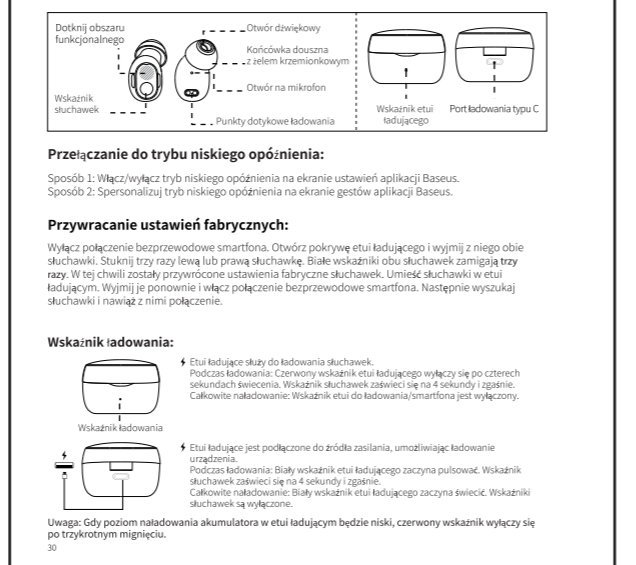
Dotknij obszaru funkcjonalnego

Otwór dźwiękowy

Końcówka douszna z żelem krzemionkowym

Wskaźnik słuchawek

Otwór na mikrofon

Punkty dotykowe ładowania

Wskaźnik etui ładującego

Port ładowania typu C

Przełączanie do trybu niskiego opóźnienia:

Sposób 1: Włącz/wyłącz tryb niskiego opóźnienia na ekranie ustawień aplikacji Baseus.
Sposób 2: Spersonalizuj tryb niskiego opóźnienia na ekranie gestów aplikacji Baseus.

Przywracanie ustawień fabrycznych:

Wyłącz połączenie bezprzewodowe smartfona. Otwórz pokrywę etui ładującego i wyjmij z niego obie słuchawki. Stuknij trzy razy lewą lub prawą słuchawkę. Białe wskaźniki obu słuchawek zamigają trzy razy. W tej chwili zostały przywrócone ustawienia fabryczne słuchawek. Umieść słuchawki w etui ładującym. Wyjmij je ponownie i włącz połączenie bezprzewodowe smartfona. Następnie wyszukaj słuchawki i nawiąż z nimi połączenie.

Wskaźnik ładowania:

Etui ładujące służy do ładowania słuchawek.
Podczas ładowania: Czerwony wskaźnik etui ładującego wyłączy się po czterech sekundach świecenia. Wskaźnik słuchawek zaświeci się na 4 sekundy i zgaśnie.
Całkowite naładowanie: Wskaźnik etui do ładowania/smartfona jest wyłączony.

Wskaźnik ładowania

Etui ładujące jest podłączone do źródła zasilania, umożliwiając ładowanie urządzenia.
Podczas ładowania: Biały wskaźnik etui ładującego zaczyna pulsować. Wskaźnik słuchawek zaświeci się na 4 sekundy i zgaśnie.
Całkowite naładowanie: Biały wskaźnik etui ładującego zaczyna świecić. Wskaźniki słuchawek są wyłączone.

Uwaga: Gdy poziom naładowania akumulatora w etui ładującym będzie niski, czerwony wskaźnik wyłączy się po trzykrotnym mignięciu.

30